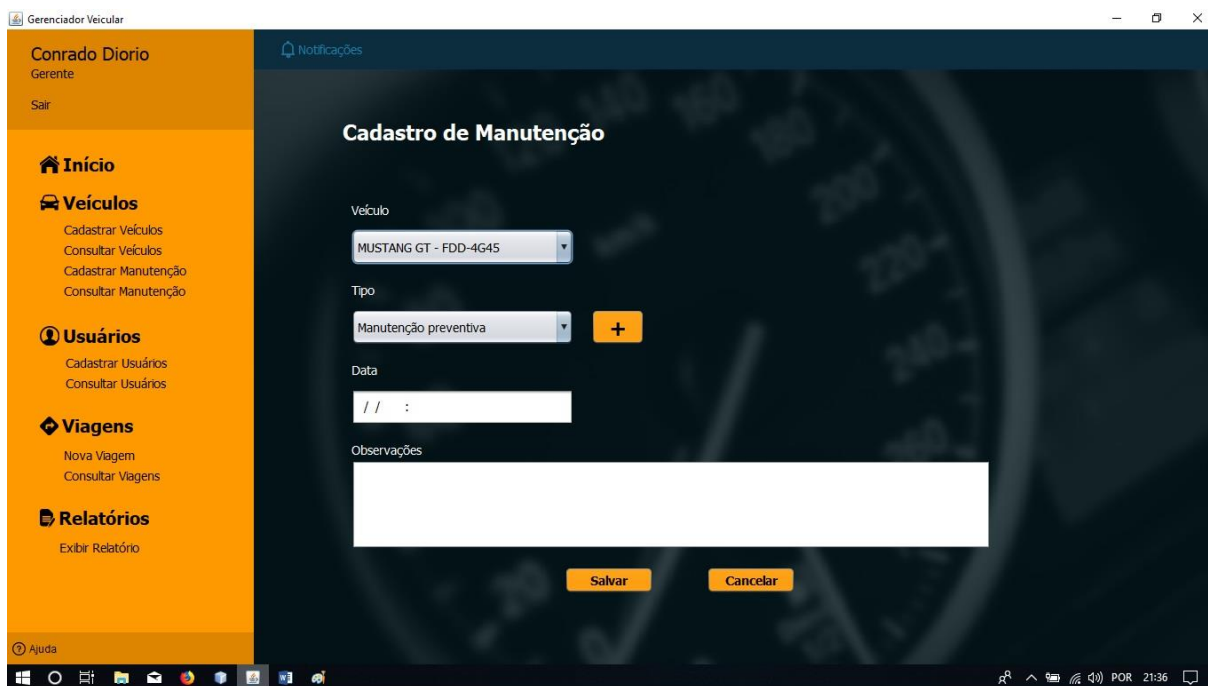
Gerenciador Veicular

Conrado Diorio
Gerente

Sair

Início

Veículos
Cadastrar Veículos
Consultar Veículos
Cadastrar Manutenção
Consultar Manutenção

Usuários
Cadastrar Usuários
Consultar Usuários

Viagens
Nova Viagem
Consultar Viagens

Relatórios
Exibir Relatório

Ajuda

Notificações

Cadastro de Manutenção

Veículo
MUSTANG GT - FDD-4G45

Tipo
Manutenção preventiva
+

Data
/ / :

Observações

Salvar
Cancelar

POR 21:36